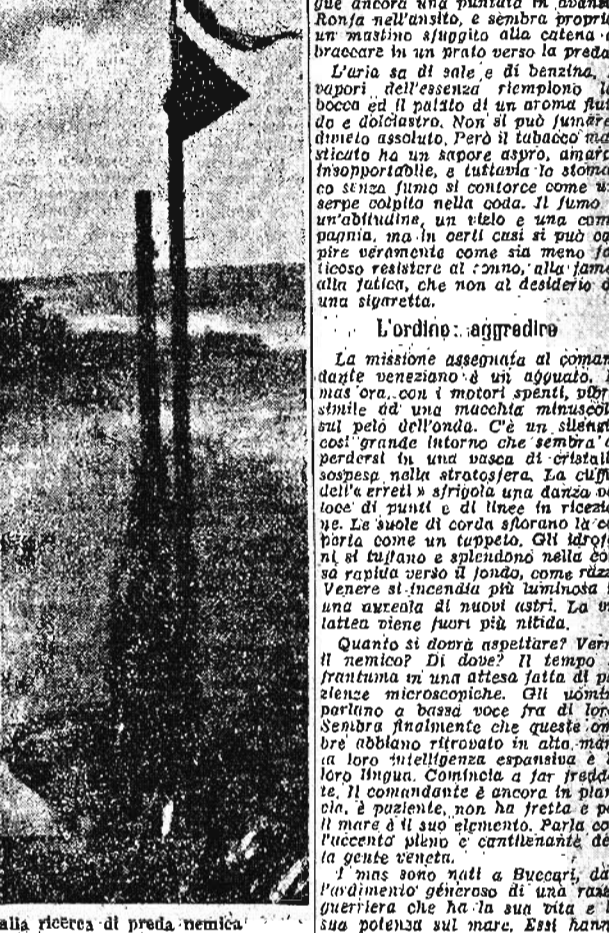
gue ancora una puntata in avan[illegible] Ronfa nell'ansito, e sembra propri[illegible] un mastino sfuggito alla catena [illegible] braccare in un prato verso la preda.

L'aria sa di sale e di benzina, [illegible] vapori dell'essenza riempiono l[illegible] bocca ed il palato di un aroma flu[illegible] do e dolciastro. Non si può fumare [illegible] divieto assoluto. Però il tabacco ma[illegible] sticato ha un sapore aspro, amar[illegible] insopportabile, e tuttavia lo stoma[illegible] co senza fumo si contorce come u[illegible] serpe colpita nella coda. Il fumo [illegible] un'abitudine, un vizio e una com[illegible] pagnia, ma in certi casi si può ca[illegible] pire veramente come sia meno fa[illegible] ticoso resistere al sonno, alla fame alla fatica, che non al desiderio d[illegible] una sigaretta.

L'ordine: aggredire

La missione assegnata al coman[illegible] dante veneziano è un agguato. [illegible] mas ora, con i motori spenti, vibr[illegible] simile ad una macchia minuscol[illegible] sul pelo dell'onda. C'è un silenz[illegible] così grande intorno che sembra d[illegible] perdersi in una vasca di cristall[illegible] sospesa nella stratosfera. La cuff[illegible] dell'« erreti » sfrigola una danza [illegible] loce di punti e di linee in ricezi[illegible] ne. Le suole di corda sfiorano la co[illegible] perta come un tappeto. Gli idrof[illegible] ni si tuffano e splendono nella co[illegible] sa rapida verso il fondo, come razz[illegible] Venere si incendia più luminosa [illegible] una aureola di nuovi astri. La v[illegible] lattea viene fuori più nitida.

Quanto si dovrà aspettare? Verr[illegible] il nemico? Di dove? Il tempo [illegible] frantuma in una attesa fatta di p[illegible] zienze microscopiche. Gli uomin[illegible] parlano a bassa voce fra di loro. Sembra finalmente che queste om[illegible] bre abbiano ritrovato in alto mar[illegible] la loro intelligenza espansiva e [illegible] loro lingua. Comincia a far fredd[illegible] te. Il comandante è ancora in pla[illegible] cia, è paziente, non ha fretta e pe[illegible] il mare è il suo elemento. Parla co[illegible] l'accento pieno e cantilenante de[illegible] la gente veneta.

I mas sono nati a Buccari, da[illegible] l'ardimento generoso di una raz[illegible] guerriera che ha la sua vita e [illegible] sua potenza sul mare. Essi hann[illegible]

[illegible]alla ricerca di preda nemica